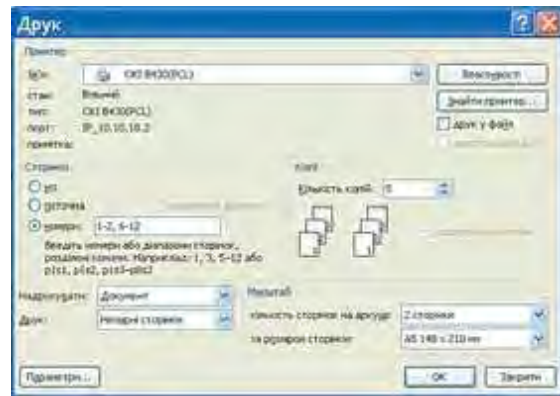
Друк

Принтер
Ім'я: OKI B430(PCL)
Стан: Вільний
Тип: OKI B430(PCL)
Порт: IP_10.10.10.2
Примітка:

Властивості
Знайти принтер...
друк у файл
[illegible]

Сторінки
○ усі
○ поточна
◉ номери: 1-2, 6-12
Введіть номери або діапазони сторінок, розділені комами. Наприклад: 1, 3, 5-12 або p1s1, p1s2, p1s3-p8s3

Копії
Кількість копій: 5

Надрукувати: Документ
Друк: Непарні сторінки

Масштаб
Кількість сторінок на аркуші: 2 сторінки
за розміром сторінки: A5 148 x 210 мм

Параметри...
OK
Закрити